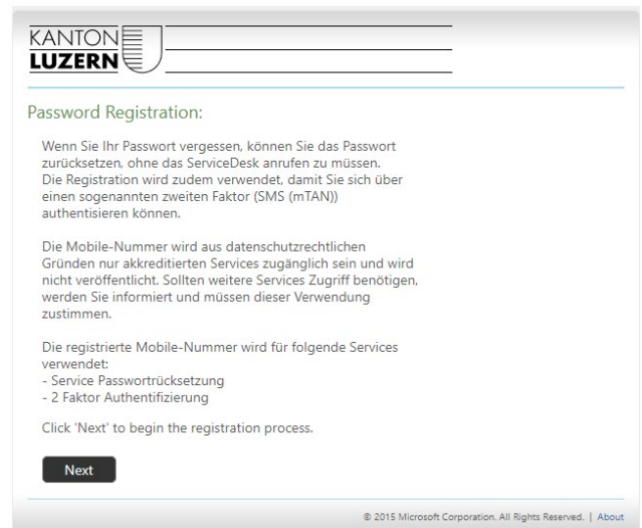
KANTON
LUZERN

Password Registration:

Wenn Sie Ihr Passwort vergessen, können Sie das Passwort zurücksetzen, ohne das ServiceDesk anrufen zu müssen. Die Registration wird zudem verwendet, damit Sie sich über einen sogenannten zweiten Faktor (SMS (mTAN)) authentisieren können.

Die Mobile-Nummer wird aus datenschutzrechtlichen Gründen nur akkreditierten Services zugänglich sein und wird nicht veröffentlicht. Sollten weitere Services Zugriff benötigen, werden Sie informiert und müssen dieser Verwendung zustimmen.

Die registrierte Mobile-Nummer wird für folgende Services verwendet:
- Service Passwortrücksetzung
- 2 Faktor Authentifizierung

Click 'Next' to begin the registration process.

Next

© 2015 Microsoft Corporation. All Rights Reserved. | About